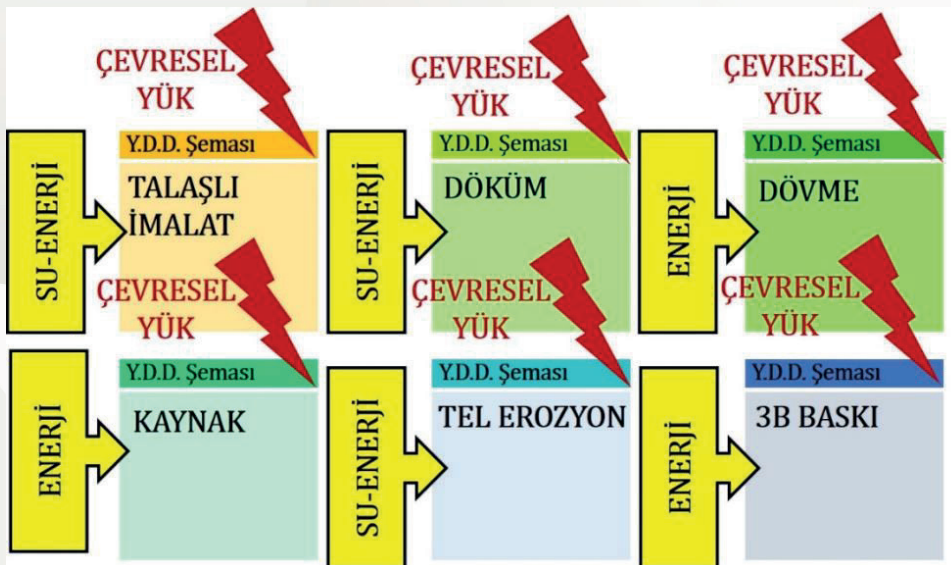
ÇEVRESEL YÜK

Y.D.D. Şeması

SU-ENERJİ

TALAŞLI İMALAT

ÇEVRESEL YÜK

Y.D.D. Şeması

SU-ENERJİ

DÖKÜM

ÇEVRESEL YÜK

Y.D.D. Şeması

ENERJİ

DÖVME

ÇEVRESEL YÜK

Y.D.D. Şeması

ENERJİ

KAYNAK

ÇEVRESEL YÜK

Y.D.D. Şeması

SU-ENERJİ

TEL EROZYON

ÇEVRESEL YÜK

Y.D.D. Şeması

ENERJİ

3B BASKI